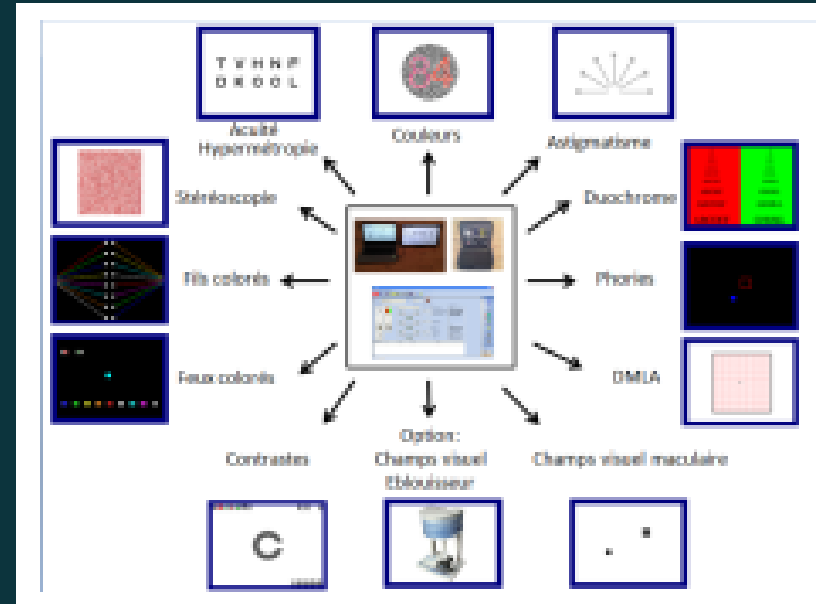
T V H N P
D R O O L

Acuité
Hypermétropie

84

Couleurs

Astigmatisme

Stéréoscopie

Duochrome

Fils colorés

Phories

Feux colorés

DMLA

Contrastes

Option:
Champs visuel
Eblouisseur

Champs visuel maculaire

C